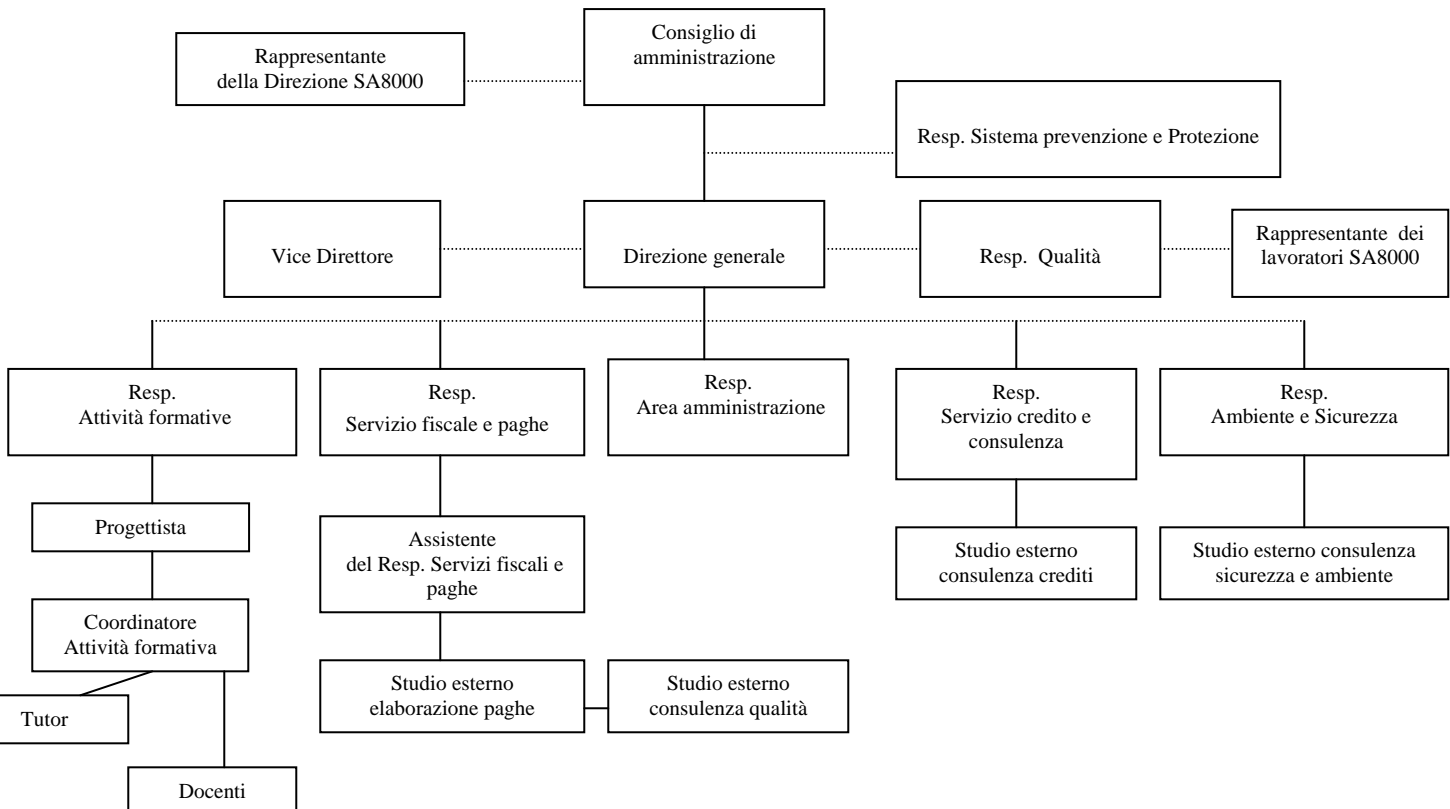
Consiglio di amministrazione

Rappresentante della Direzione SA8000

Resp. Sistema prevenzione e Protezione

Vice Direttore

Direzione generale

Resp. Qualità

Rappresentante dei lavoratori SA8000

Resp. Attività formative

Resp. Servizio fiscale e paghe

Resp. Area amministrazione

Resp. Servizio credito e consulenza

Resp. Ambiente e Sicurezza

Progettista

Coordinatore Attività formativa

Tutor

Docenti

Assistente del Resp. Servizi fiscali e paghe

Studio esterno elaborazione paghe

Studio esterno consulenza qualità

Studio esterno consulenza crediti

Studio esterno consulenza sicurezza e ambiente